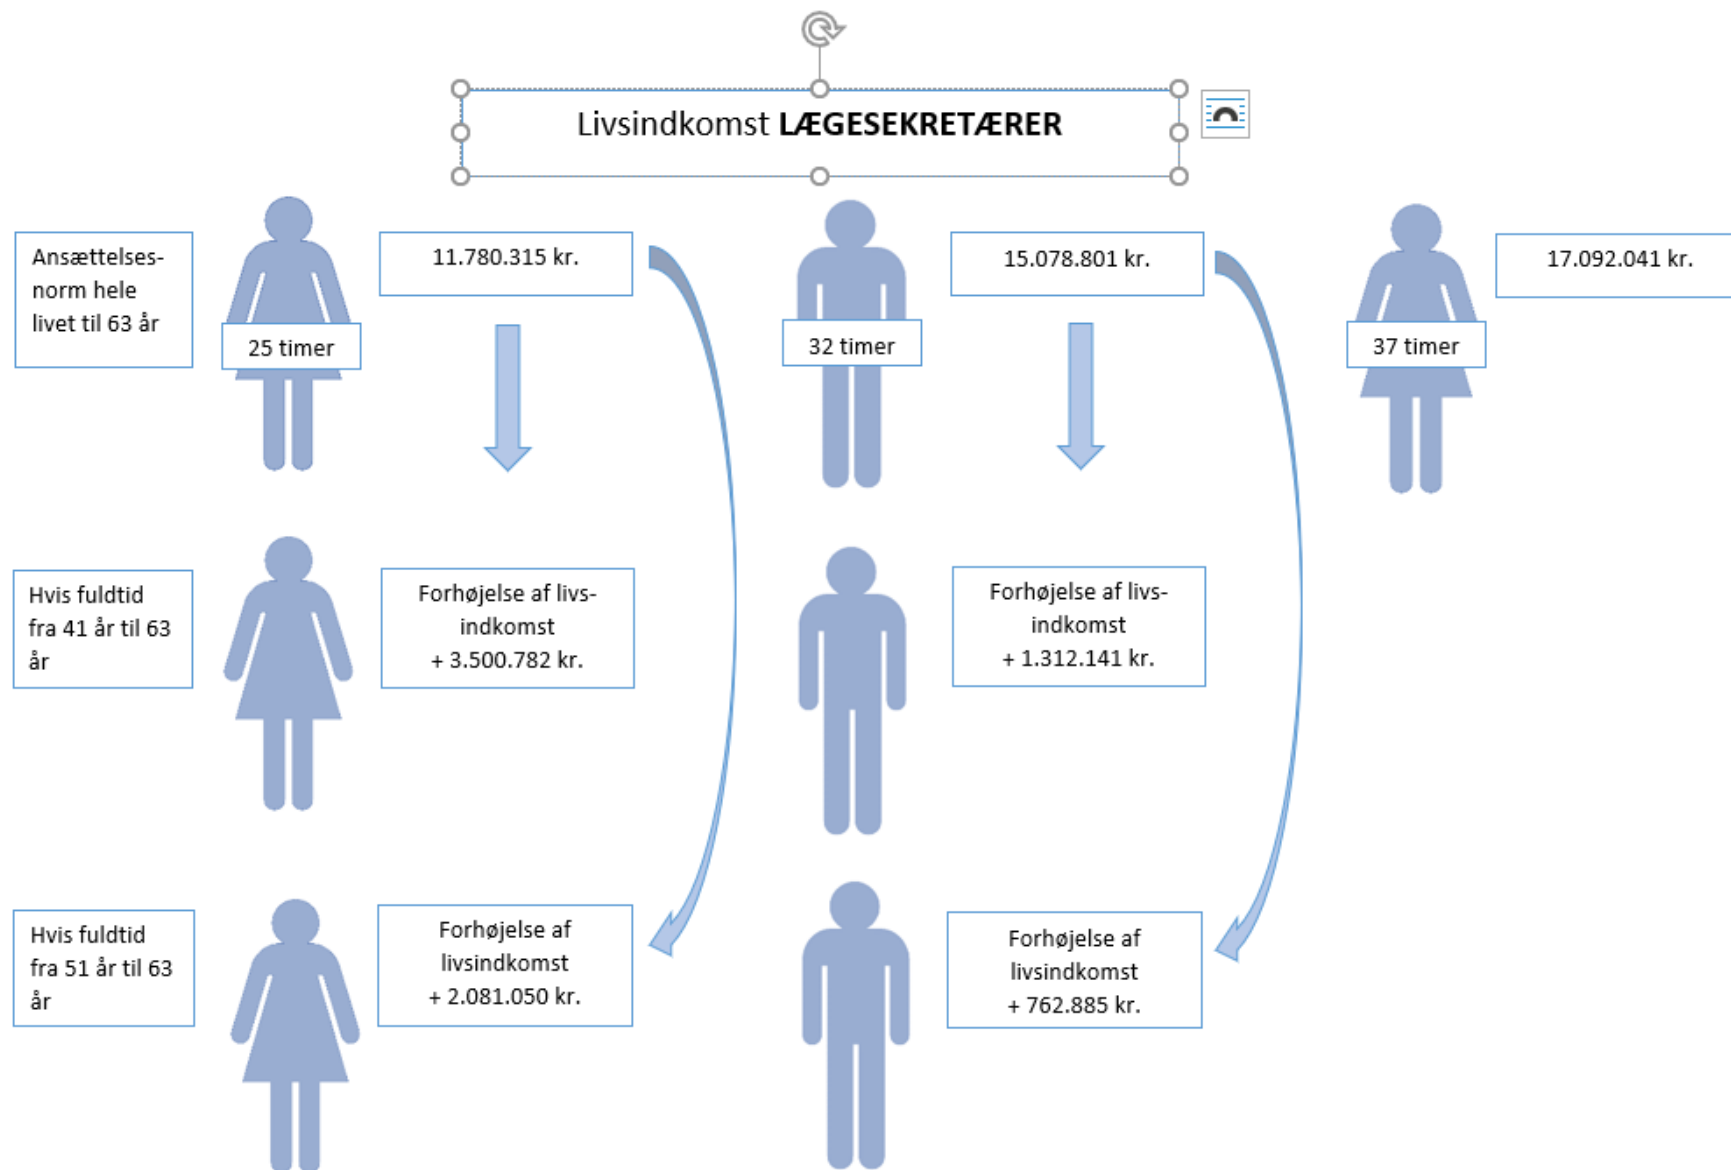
Livsindkomst **LÆGESEKRETÆRER**

Ansættelsesnorm hele livet til 63 år

25 timer

11.780.315 kr.

32 timer

15.078.801 kr.

37 timer

17.092.041 kr.

Hvis fuldtid fra 41 år til 63 år

Forhøjelse af livsindkomst
+ 3.500.782 kr.

Forhøjelse af livsindkomst
+ 1.312.141 kr.

Hvis fuldtid fra 51 år til 63 år

Forhøjelse af livsindkomst
+ 2.081.050 kr.

Forhøjelse af livsindkomst
+ 762.885 kr.